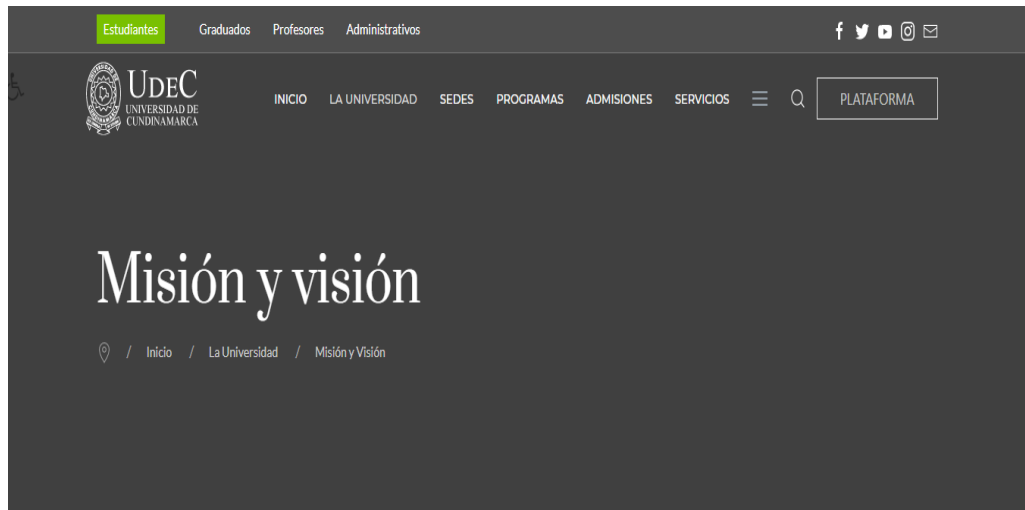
Estudiantes Graduados Profesores Administrativos

UDEC
UNIVERSIDAD DE CUNDINAMARCA

INICIO LA UNIVERSIDAD SEDES PROGRAMAS ADMISIONES SERVICIOS

PLATAFORMA

Misión y visión

/ Inicio / La Universidad / Misión y Visión